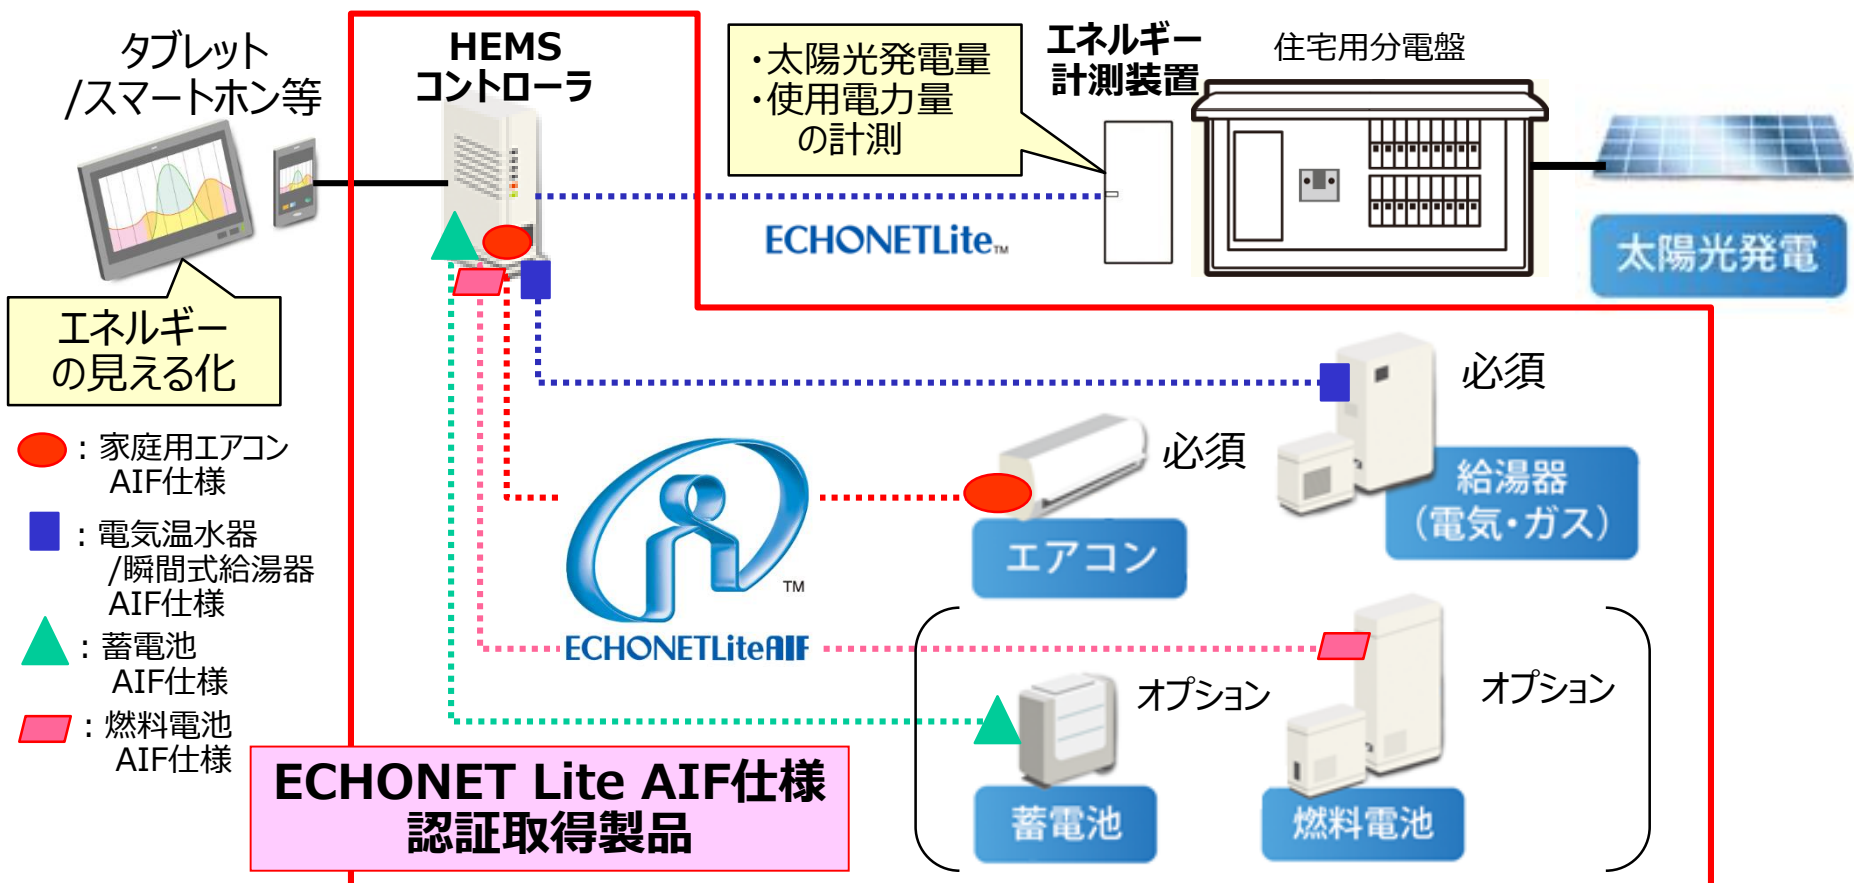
タブレット
/スマートホン等

エネルギー
の見える化

：家庭用エアコン
AIF仕様

：電気温水器
/瞬間式給湯器
AIF仕様

：蓄電池
AIF仕様

：燃料電池
AIF仕様

HEMS
コントローラ

・太陽光発電量
・使用電力量
の計測

エネルギー
計測装置

住宅用分電盤

ECHONETLite™

太陽光発電

必須

必須

給湯器
（電気・ガス）

エアコン

™

ECHONETLiteAIF

オプション

オプション

蓄電池

燃料電池

ECHONET Lite AIF仕様
認証取得製品